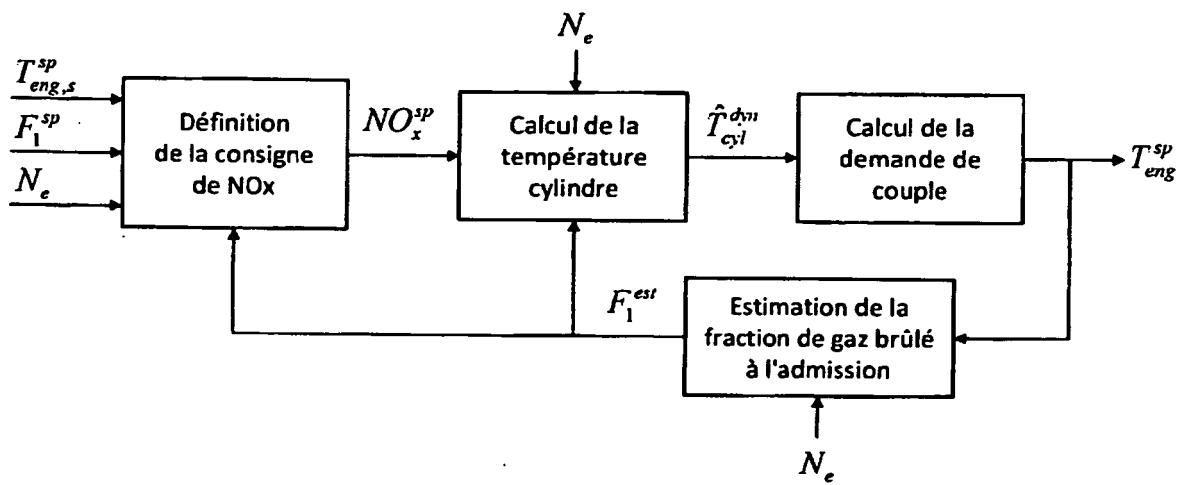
$N_e$

$T_{eng,s}^{sp}$
$F_1^{sp}$
$N_e$

Définition de la consigne de NOx

$NO_x^{sp}$

Calcul de la température cylindre

$\hat{T}_{cyl}^{dyn}$

Calcul de la demande de couple

$T_{eng}^{sp}$

$F_1^{est}$

Estimation de la fraction de gaz brûlé à l'admission

$N_e$